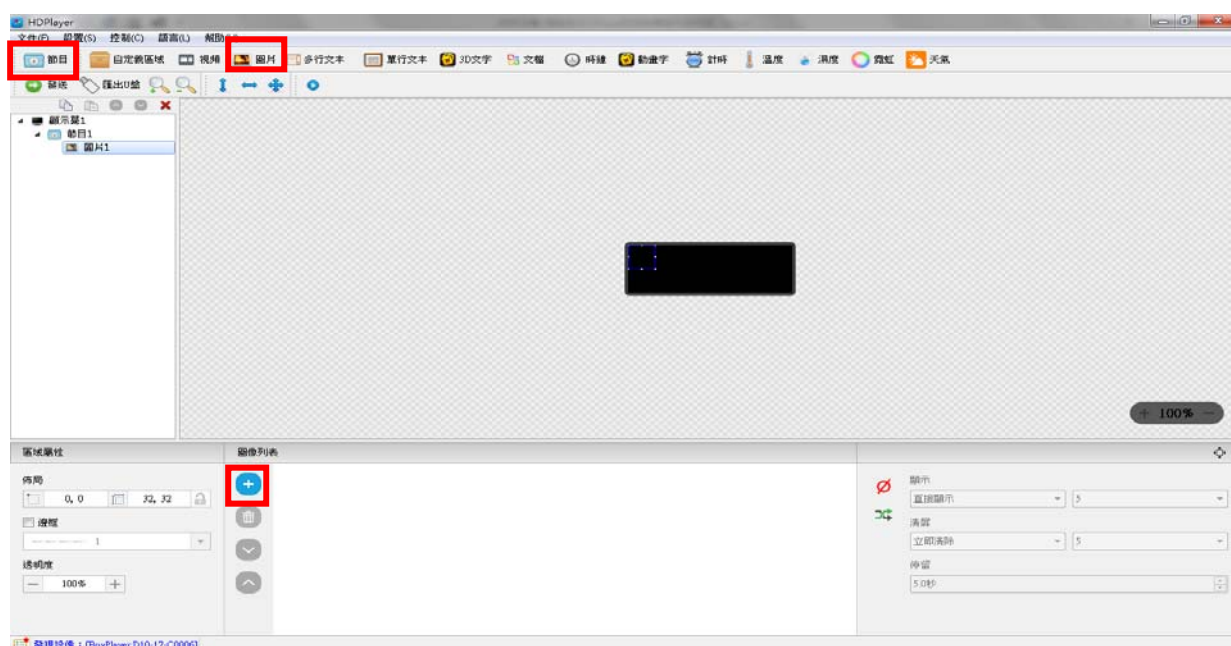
HDPlayer
文件(F) 設置(S) 控制(C) 語言(L) 幫助(H)
節目 自定義區域 視頻 圖片 多行文本 單行文本 3D文字 文檔 時鐘 動畫字 計時 溫度 濕度 霓虹 天氣
發送 匯出U盤
顯示屏1
節目1
圖片1
100%
區域屬性
圖像列表
佈局
0, 0
32, 32
邊框
1
透明度
100%
顯示
直接顯示
5
清屏
立即清除
5
停留
5.0秒
發現設備：[BoxPlayer D10-17-C0006]